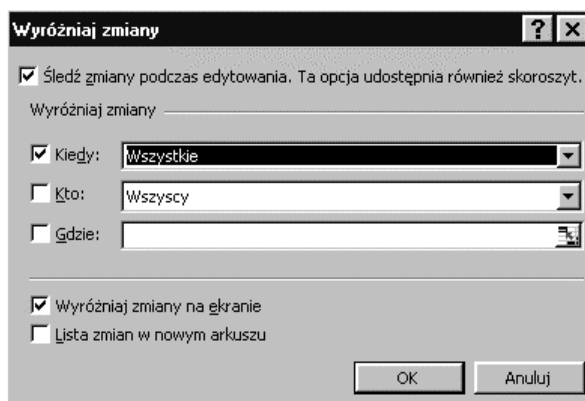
Wyróżniaj zmiany ? X

Śledź zmiany podczas edytowania. Ta opcja udostępnia również skoroszyt.

Wyróżniaj zmiany

Kiedy: Wszystkie

Kto: Wszyscy

Gdzie:

Wyróżniaj zmiany na ekranie

Lista zmian w nowym arkuszu

OK Anuluj